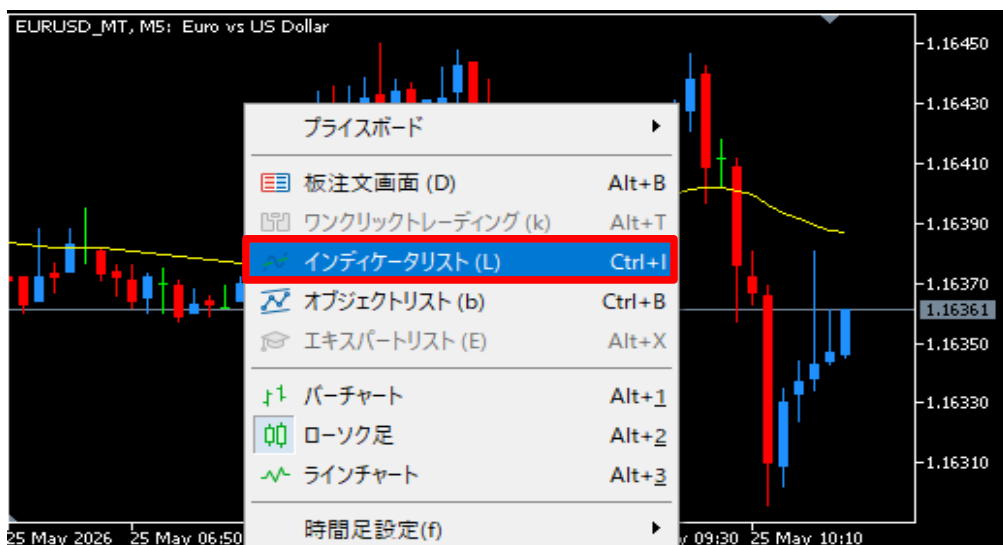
EURUSD_MT, M5: Euro vs US Dollar

1.16450
1.16430
1.16410
1.16390
1.16370
1.16361
1.16350
1.16330
1.16310

プライスボード
板注文画面 (D) Alt+B
ワンクリックトレーディング (k) Alt+T
インディケータリスト (L) Ctrl+I
オブジェクトリスト (b) Ctrl+B
エキスパートリスト (E) Alt+X
バーチャート Alt+1
ローソク足 Alt+2
ラインチャート Alt+3
時間足設定(f)

25 May 2026 25 May 06:50 y 09:30 25 May 10:10